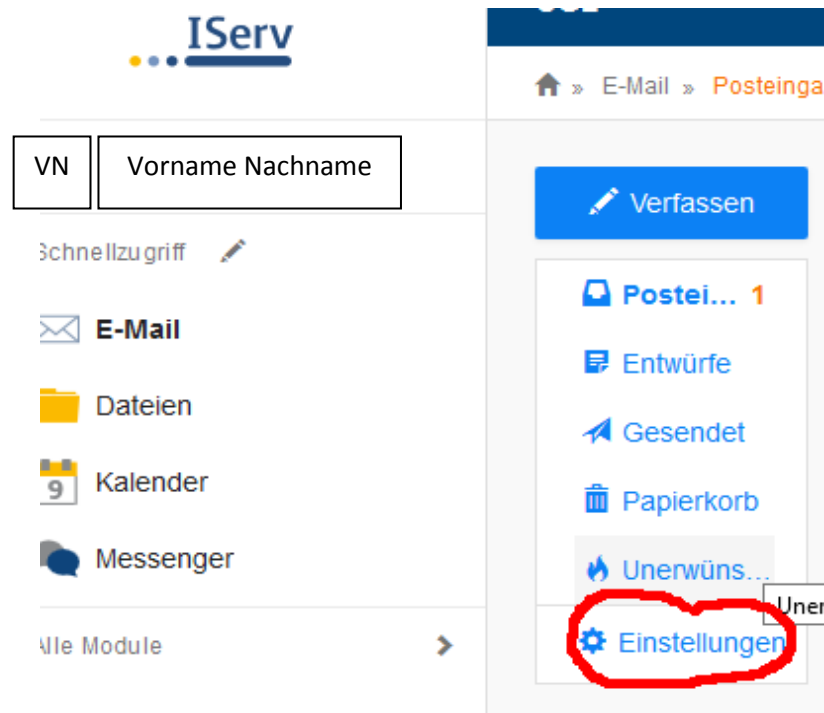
IServ

VN | Vorname Nachname

Schnellzugriff

E-Mail

Dateien

9 Kalender

Messenger

Alle Module

E-Mail » Posteinga

Verfassen

Postei... 1

Entwürfe

Gesendet

Papierkorb

Unerwüns...

Uner

Einstellungen